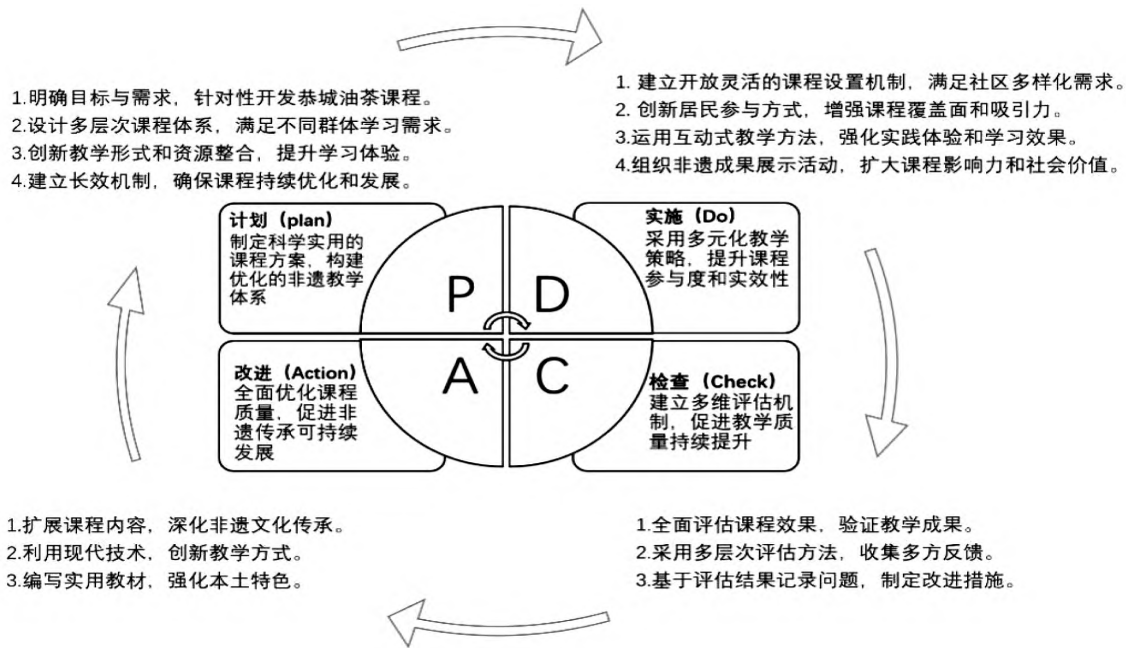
1.明确目标与需求，针对性开发恭城油茶课程。
2.设计多层次课程体系，满足不同群体学习需求。
3.创新教学形式和资源整合，提升学习体验。
4.建立长效机制，确保课程持续优化和发展。

1. 建立开放灵活的课程设置机制，满足社区多样化需求。
2. 创新居民参与方式，增强课程覆盖面和吸引力。
3.运用互动式教学方法，强化实践体验和学习效果。
4.组织非遗成果展示活动，扩大课程影响力和社会价值。

计划（plan）
制定科学实用的课程方案，构建优化的非遗教学体系

P

D

实施（Do）
采用多元化教学策略，提升课程参与度和实效性

改进（Action）
全面优化课程质量，促进非遗传承可持续发展

A

C

检查（Check）
建立多维评估机制，促进教学质量持续提升

1.扩展课程内容，深化非遗文化传承。
2.利用现代技术，创新教学方式。
3.编写实用教材，强化本土特色。

1.全面评估课程效果，验证教学成果。
2.采用多层次评估方法，收集多方反馈。
3.基于评估结果记录问题，制定改进措施。